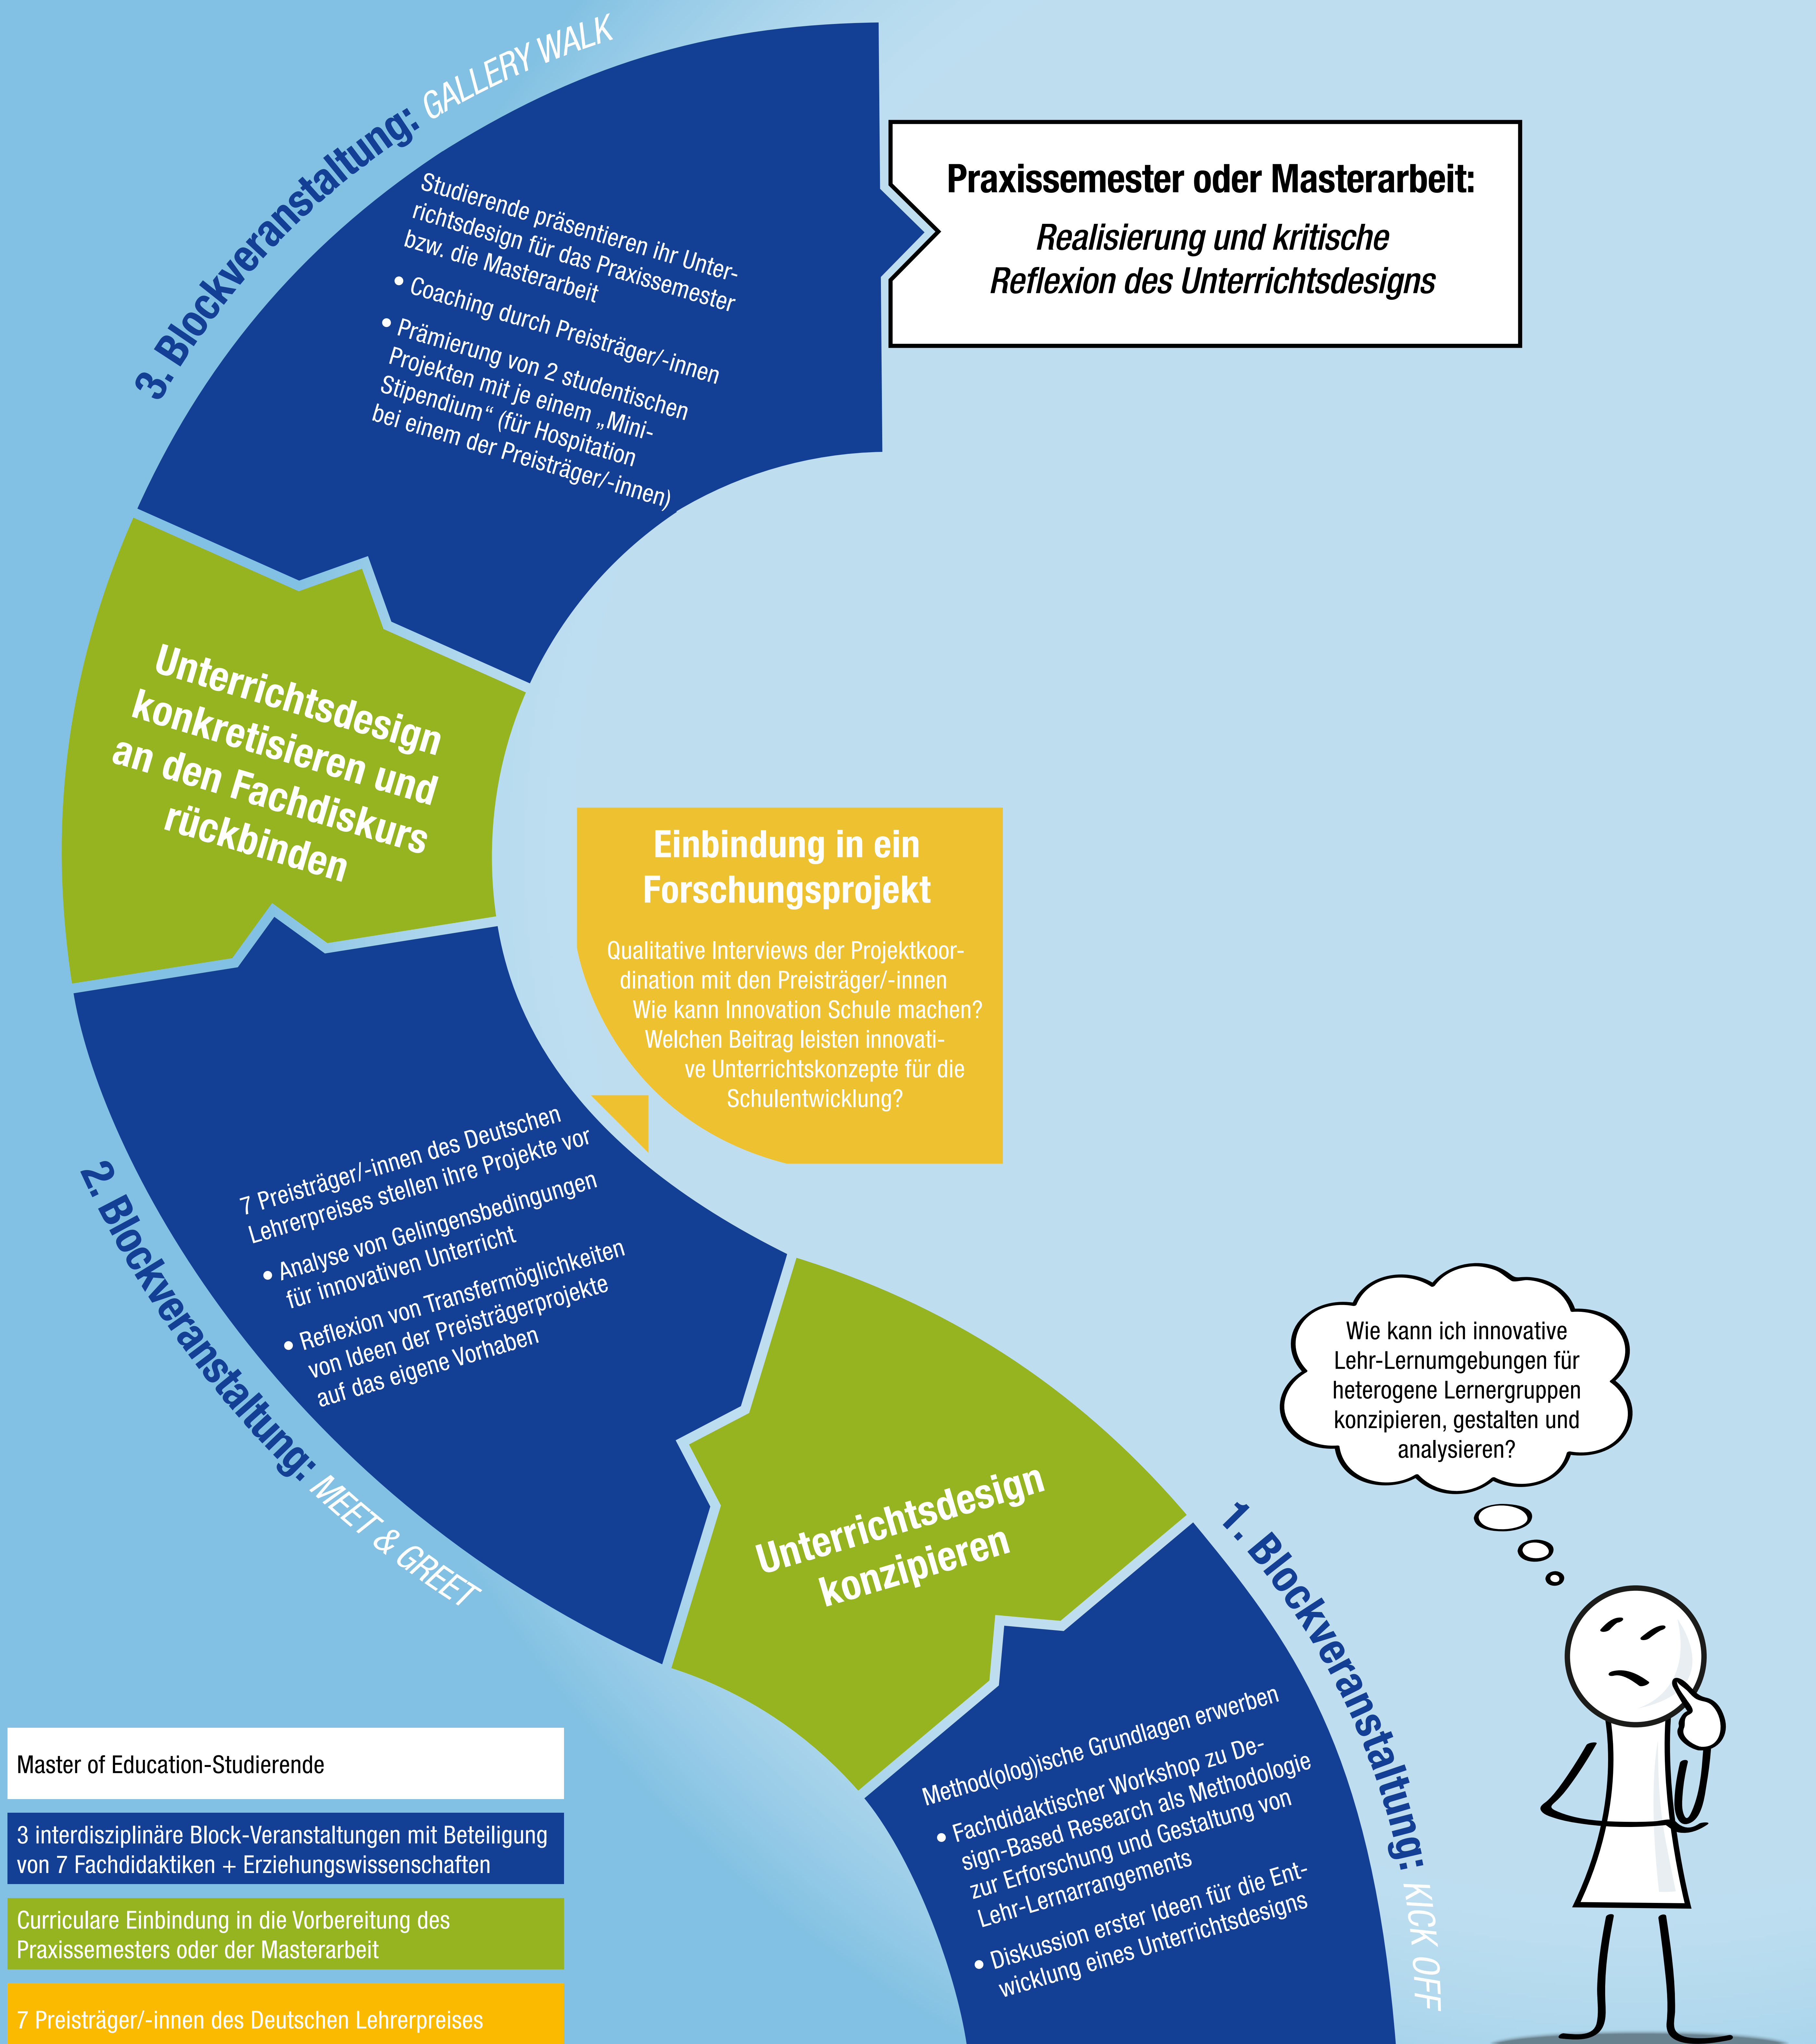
3. Blockveranstaltung: GALLERY WALK

Studierende präsentieren ihr Unterrichtsdesign für das Praxissemester bzw. die Masterarbeit
• Coaching durch Preisträger/-innen
• Prämierung von 2 studentischen Projekten mit je einem „Mini-Stipendium“ (für Hospitation bei einem der Preisträger/-innen)

Praxissemester oder Masterarbeit:
Realisierung und kritische Reflexion des Unterrichtsdesigns

Unterrichtsdesign konkretisieren und an den Fachdiskurs rückbinden

Einbindung in ein Forschungsprojekt

Qualitative Interviews der Projektkoordination mit den Preisträger/-innen
Wie kann Innovation Schule machen?
Welchen Beitrag leisten innovative Unterrichtskonzepte für die Schulentwicklung?

2. Blockveranstaltung: MEET & GREET

7 Preisträger/-innen des Deutschen Lehrerpreises stellen ihre Projekte vor
• Analyse von Gelingensbedingungen für innovativen Unterricht
• Reflexion von Transfermöglichkeiten von Ideen der Preisträgerprojekte auf das eigene Vorhaben

Wie kann ich innovative Lehr-Lernumgebungen für heterogene Lernergruppen konzipieren, gestalten und analysieren?

Unterrichtsdesign konzipieren

1. Blockveranstaltung: KICK OFF

Method(olog)ische Grundlagen erwerben
• Fachdidaktischer Workshop zu Design-Based Research als Methodologie zur Erforschung und Gestaltung von Lehr-Lernarrangements
• Diskussion erster Ideen für die Entwicklung eines Unterrichtsdesigns

Master of Education-Studierende

3 interdisziplinäre Block-Veranstaltungen mit Beteiligung von 7 Fachdidaktiken + Erziehungswissenschaften

Curriculare Einbindung in die Vorbereitung des Praxissemesters oder der Masterarbeit

7 Preisträger/-innen des Deutschen Lehrerpreises